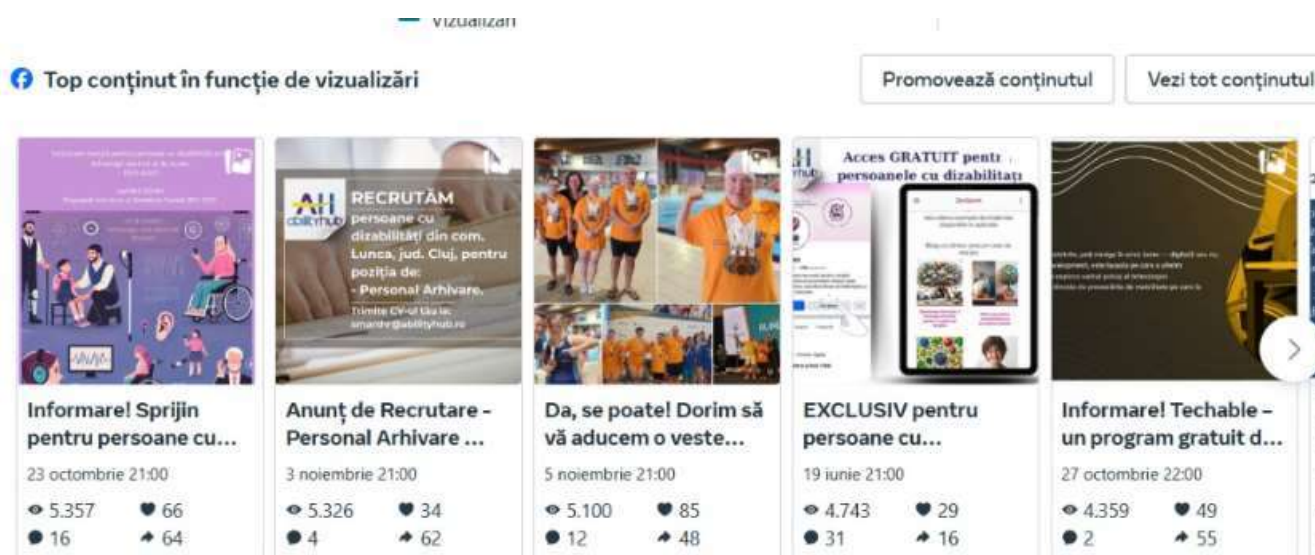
Vizualizări

Top conținut în funcție de vizualizări

Promovează conținutul

Vezi tot conținutul

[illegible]

RECRUTĂM persoane cu dizabilități din com. Lunca, jud. Cluj, pentru poziția de: - Personal Arhivare. Trimite CV-ul tău la: smanhr@abilityhub.ro

Acces GRATUIT pentru persoanele cu dizabilități

Informare! Sprijin pentru persoane cu...
23 octombrie 21:00
5.357 66
16 64

Anunț de Recrutare - Personal Arhivare ...
3 noiembrie 21:00
5.326 34
4 62

Da, se poate! Dorim să vă aducem o veste...
5 noiembrie 21:00
5.100 85
12 48

EXCLUSIV pentru persoane cu...
19 iunie 21:00
4.743 29
31 16

Informare! Techable – un program gratuit d...
27 octombrie 22:00
4.359 49
2 55